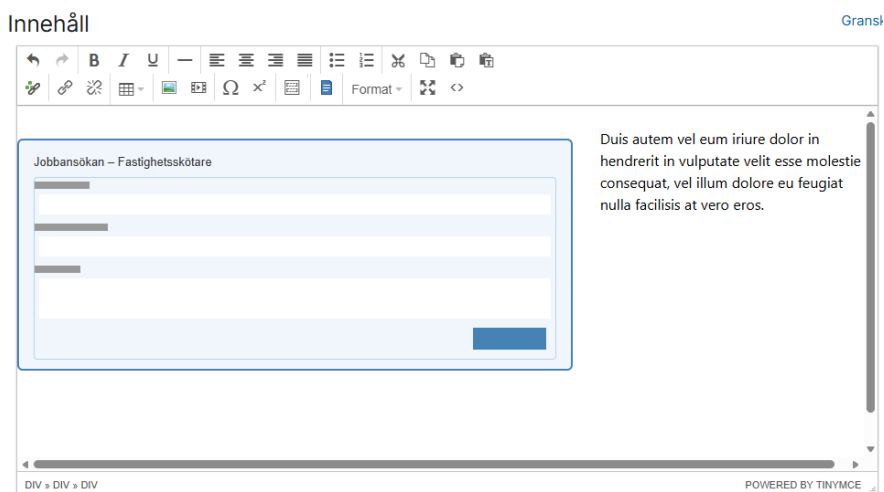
Innehåll

Gransk

Format

Jobbansökan – Fastighetsskötare

Duis autem vel eum iriure dolor in hendrerit in vulputate velit esse molestie consequat, vel illum dolore eu feugiat nulla facilisis at vero eros.

DIV » DIV » DIV

POWERED BY TINYMCE